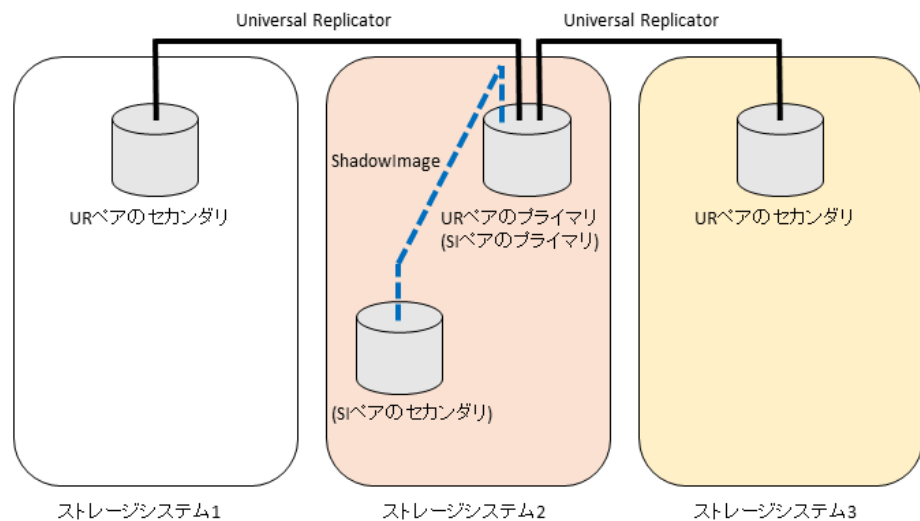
Universal Replicator

Universal Replicator

URペアのセカンダリ

ShadowImage

URペアのプライマリ
(SIペアのプライマリ)

URペアのセカンダリ

(SIペアのセカンダリ)

ストレージシステム1

ストレージシステム2

ストレージシステム3